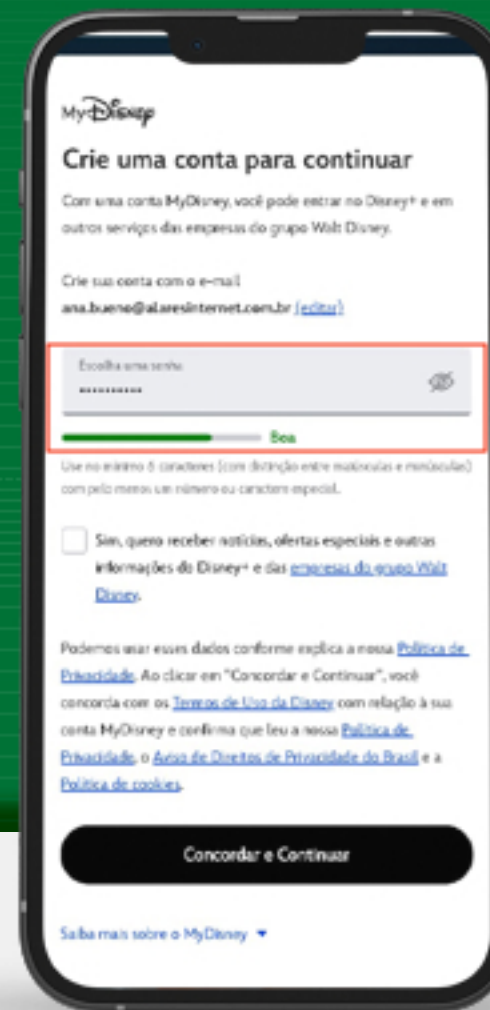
MyDisney

Crie uma conta para continuar

Com uma conta MyDisney, você pode entrar no Disney+ e em outros serviços das empresas do grupo Walt Disney.

Crie sua conta com o e-mail
ana.bueno@alaresinternet.com.br (editar)

Escolha uma senha
••••••••••

Boa

Use no mínimo 6 caracteres (com distinção entre maiúsculas e minúsculas) com pelo menos um número ou caractere especial.

Sim, quero receber notícias, ofertas especiais e outras informações do Disney+ e das empresas do grupo Walt Disney.

Podemos usar esses dados conforme explica a nossa Política de Privacidade. Ao clicar em "Concordar e Continuar", você concorda com os Termos de Uso da Disney com relação à sua conta MyDisney e confirma que leu a nossa Política de Privacidade, o Aviso de Direitos de Privacidade do Brasil e a Política de cookies.

Concordar e Continuar

Saiba mais sobre o MyDisney